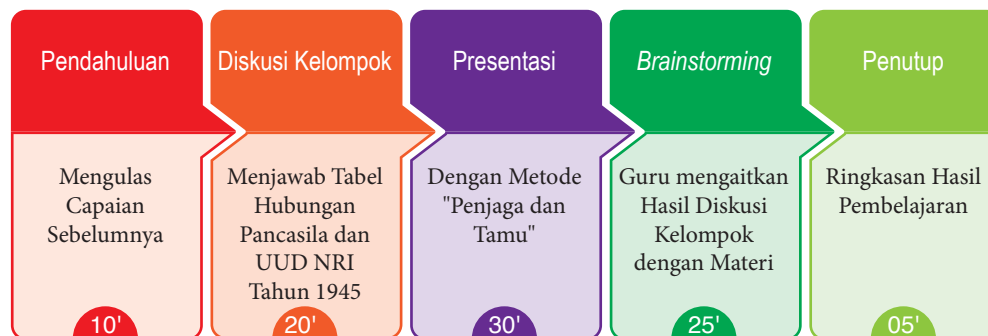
Pendahuluan

Mengulas Capaian Sebelumnya

10'

Diskusi Kelompok

Menjawab Tabel Hubungan Pancasila dan UUD NRI Tahun 1945

20'

Presentasi

Dengan Metode "Penjaga dan Tamu"

30'

*Brainstorming*

Guru mengaitkan Hasil Diskusi Kelompok dengan Materi

25'

Penutup

Ringkasan Hasil Pembelajaran

05'